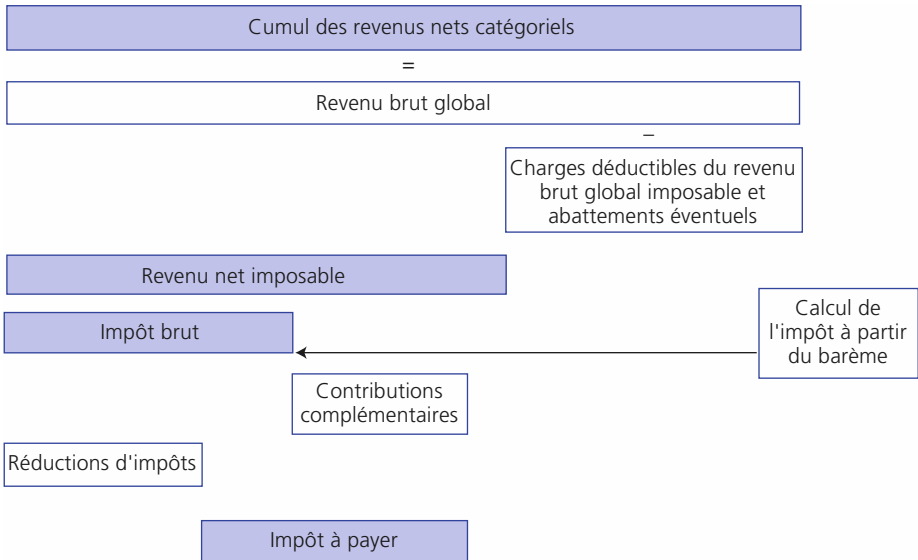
Cumul des revenus nets catégoriels

=

Revenu brut global

–

Charges déductibles du revenu brut global imposable et abattements éventuels

Revenu net imposable

Impôt brut

Calcul de l'impôt à partir du barème

Contributions complémentaires

Réductions d'impôts

Impôt à payer